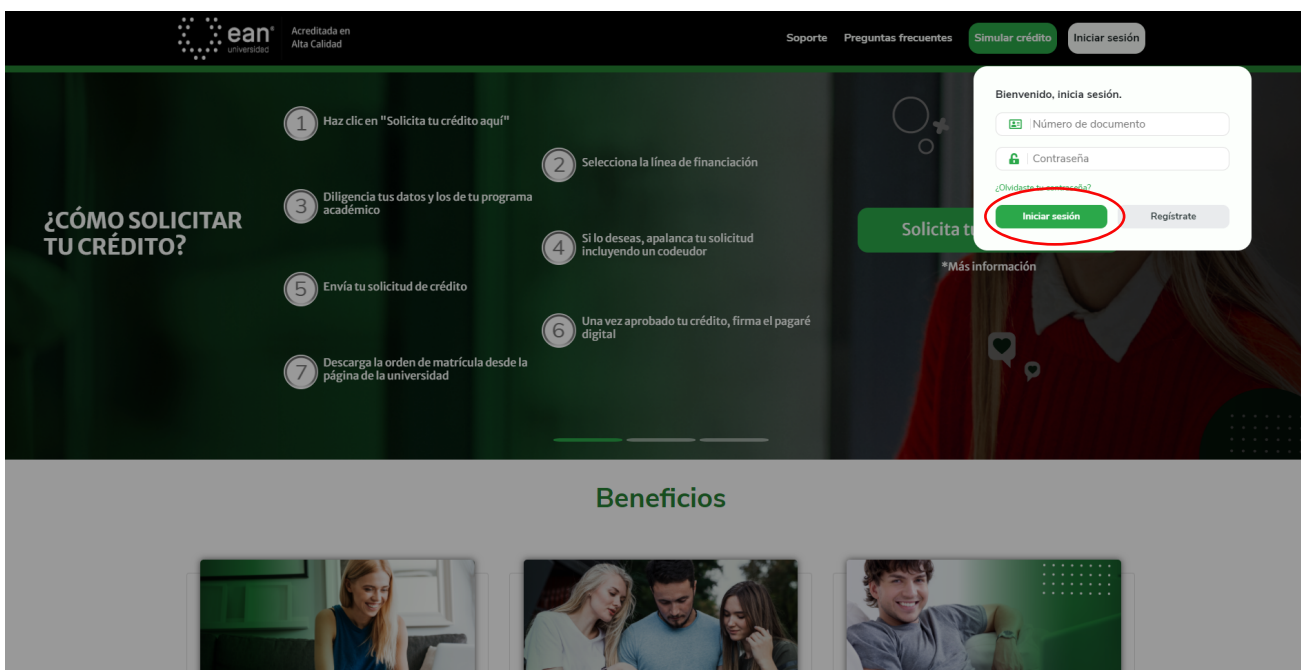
ean® universidad

Acreditada en Alta Calidad

Soporte Preguntas frecuentes Simular crédito Iniciar sesión

¿CÓMO SOLICITAR TU CRÉDITO?

1 Haz clic en "Solicita tu crédito aquí"

2 Selecciona la línea de financiación

3 Diligencia tus datos y los de tu programa académico

4 Si lo deseas, apalanca tu solicitud incluyendo un codeudor

5 Envía tu solicitud de crédito

6 Una vez aprobado tu crédito, firma el pagaré digital

7 Descarga la orden de matrícula desde la página de la universidad

Solicita tu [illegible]

*Más información

Bienvenido, inicia sesión.

Número de documento

Contraseña

¿Olvidaste tu contraseña?

Iniciar sesión Regístrate

Beneficios